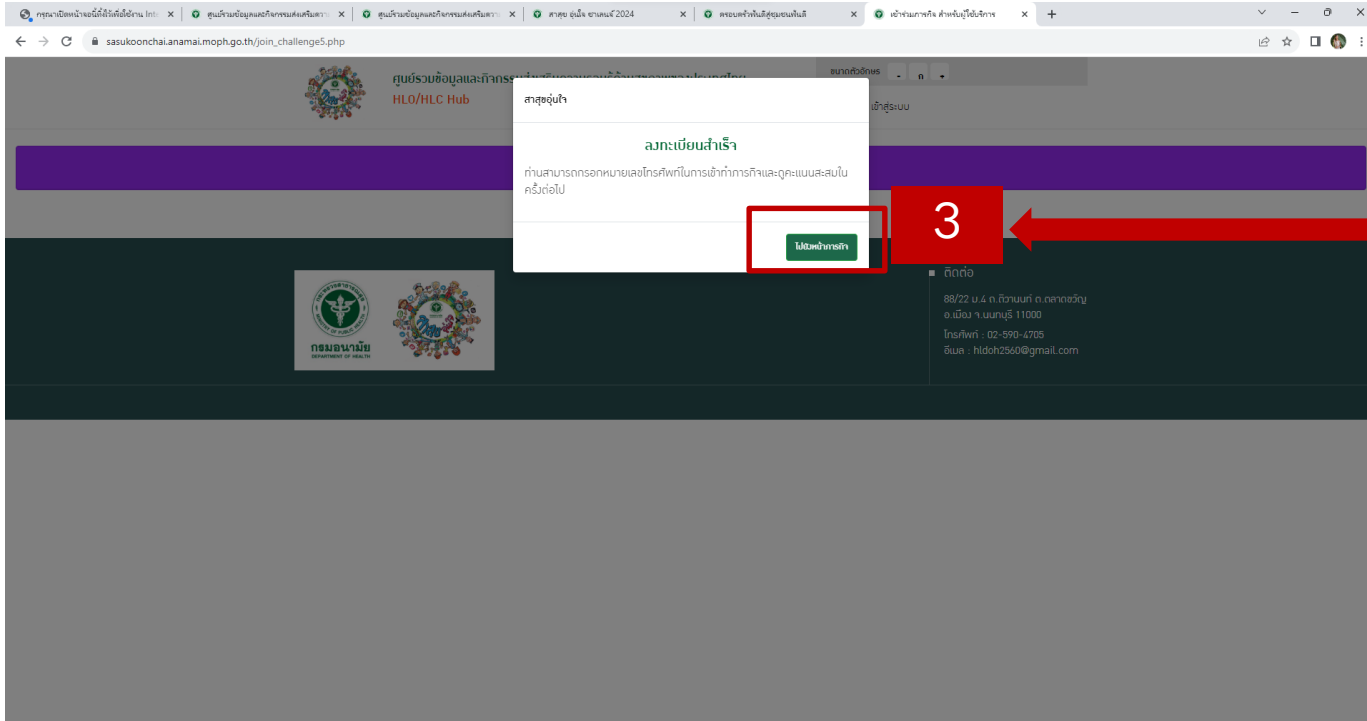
กรุณาเปิดหน้าจอนี้ทิ้งไว้เพื่อใช้งาน Inte ×
ศูนย์รวมข้อมูลและกิจกรรมส่งเสริมความ ×
ศูนย์รวมข้อมูลและกิจกรรมส่งเสริมความ ×
สาสุข อุ่นใจ ชาเลนจ์ 2024 ×
ครอบครัวพันธ์สู่ชุมชนพันธ์ ×
เข้าร่วมภารกิจ สำหรับผู้ใช้บริการ ×
+

sasukoonchai.anamai.moph.go.th/join_challenge5.php

ศูนย์รวมข้อมูลและกิจกรรม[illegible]
HLO/HLC Hub

ขนาดตัวอักษร - ก +
เข้าสู่ระบบ

สาสุขอุ่นใจ

ลงทะเบียนสำเร็จ

ท่านสามารถกรอกหมายเลขโทรศัพท์ในการเข้าทำภารกิจและดูคะแนนสะสมในครั้งต่อไป

ไปยังหน้าภารกิจ

3

กรมอนามัย
DEPARTMENT OF HEALTH

ติดต่อ
88/22 ม.4 ถ.ติวานนท์ ต.ตลาดขวัญ อ.เมือง จ.นนทบุรี 11000
โทรศัพท์ : 02-590-4705
อีเมล : hldoh2560@gmail.com